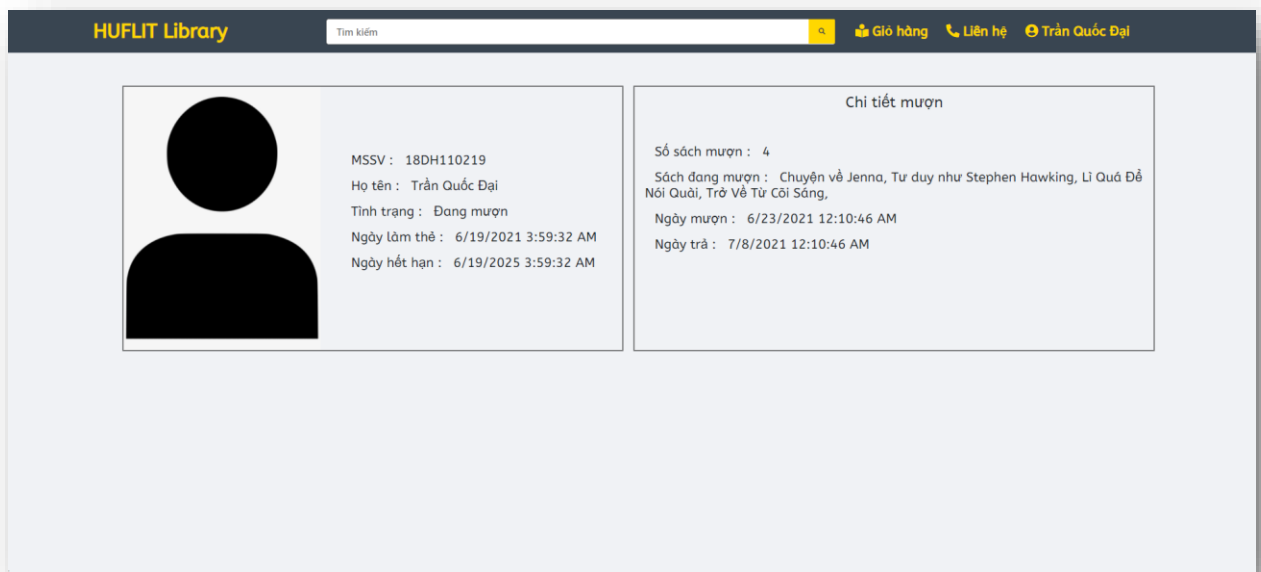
HUFLIT Library

Tìm kiếm

Giỏ hàng Liên hệ Trần Quốc Đại

MSSV : 18DH110219

Họ tên : Trần Quốc Đại

Tình trạng : Đang mượn

Ngày làm thẻ : 6/19/2021 3:59:32 AM

Ngày hết hạn : 6/19/2025 3:59:32 AM

Chi tiết mượn

Số sách mượn : 4

Sách đang mượn : Chuyện về Jenna, Tư duy như Stephen Hawking, Lì Quá Để Nói Quài, Trở Về Từ Cõi Sáng,

Ngày mượn : 6/23/2021 12:10:46 AM

Ngày trả : 7/8/2021 12:10:46 AM